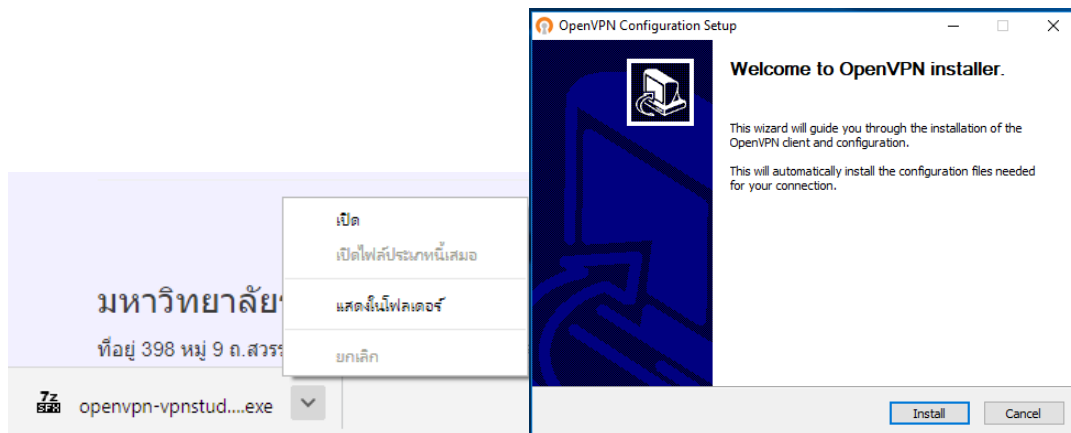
มหาวิทยาลัย
ที่อยู่ 398 หมู่ 9 ถ.สวรร

เปิด
เปิดไฟล์ประเภทนี้เสมอ
แสดงในโฟลเดอร์
ยกเลิก

7z SFX openvpn-vpnstud....exe

OpenVPN Configuration Setup

Welcome to OpenVPN installer.

This wizard will guide you through the installation of the OpenVPN client and configuration.

This will automatically install the configuration files needed for your connection.

Install Cancel